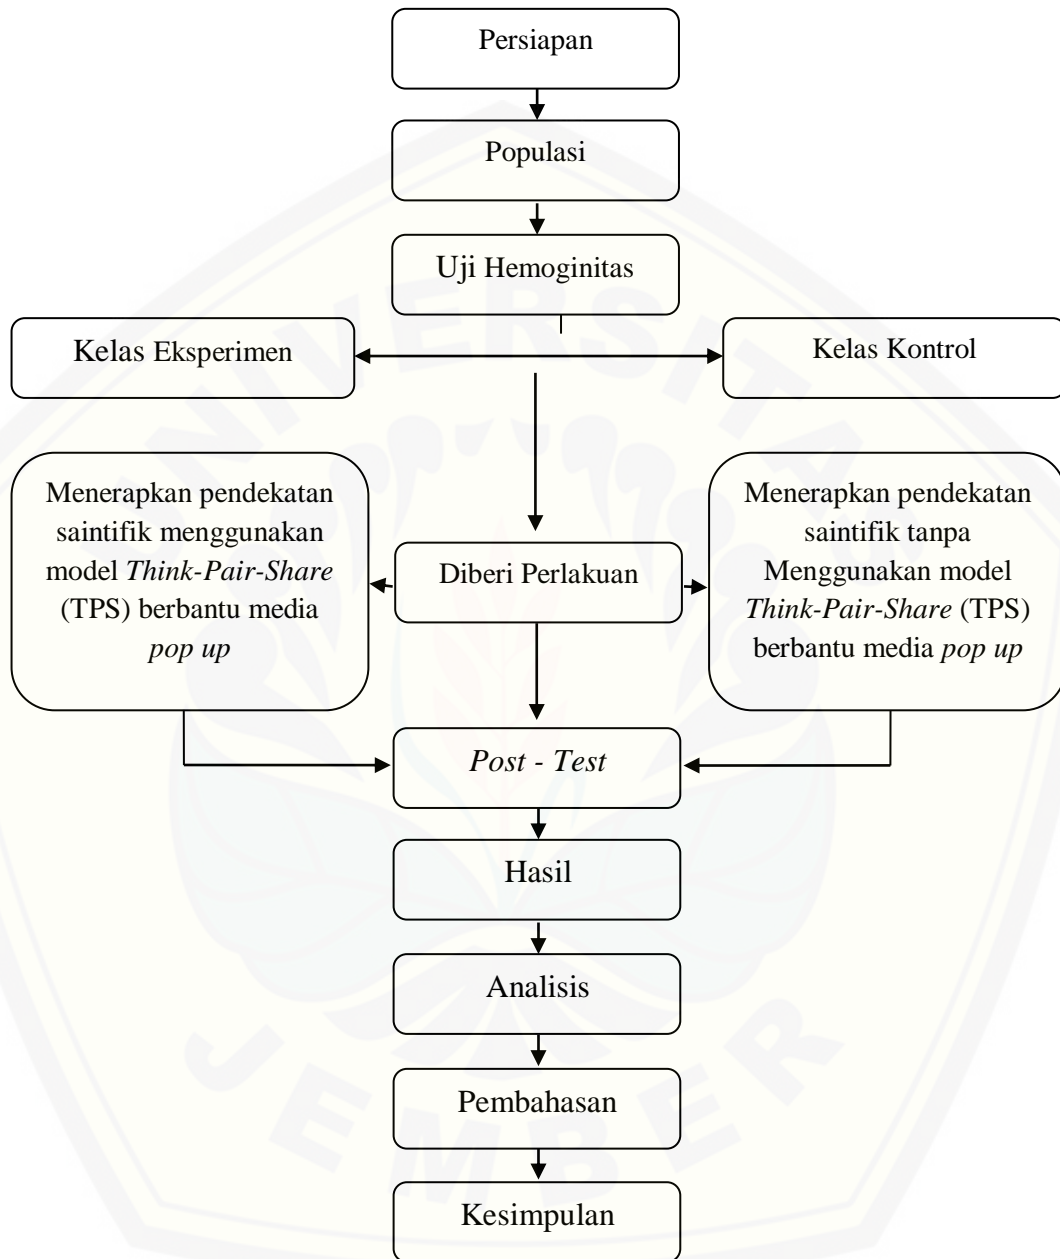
Persiapan

Populasi

Uji Hemoginitas

Kelas Eksperimen

Kelas Kontrol

Menerapkan pendekatan saintifik menggunakan model *Think-Pair-Share* (TPS) berbantu media *pop up*

Diberi Perlakuan

Menerapkan pendekatan saintifik tanpa Menggunakan model *Think-Pair-Share* (TPS) berbantu media *pop up*

*Post - Test*

Hasil

Analisis

Pembahasan

Kesimpulan

UNIVERSITAS JEMBER